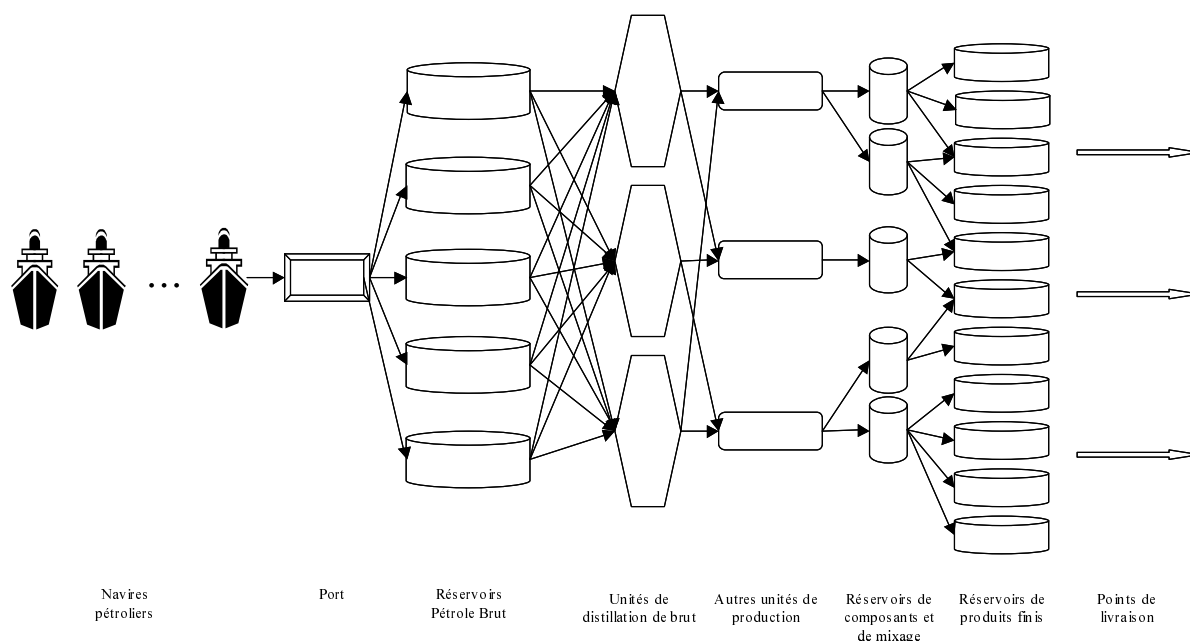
Navires pétroliers

Port

Réservoirs Pétrole Brut

Unités de distillation de brut

Autres unités de production

Réservoirs de composants et de mixage

Réservoirs de produits finis

Points de livraison